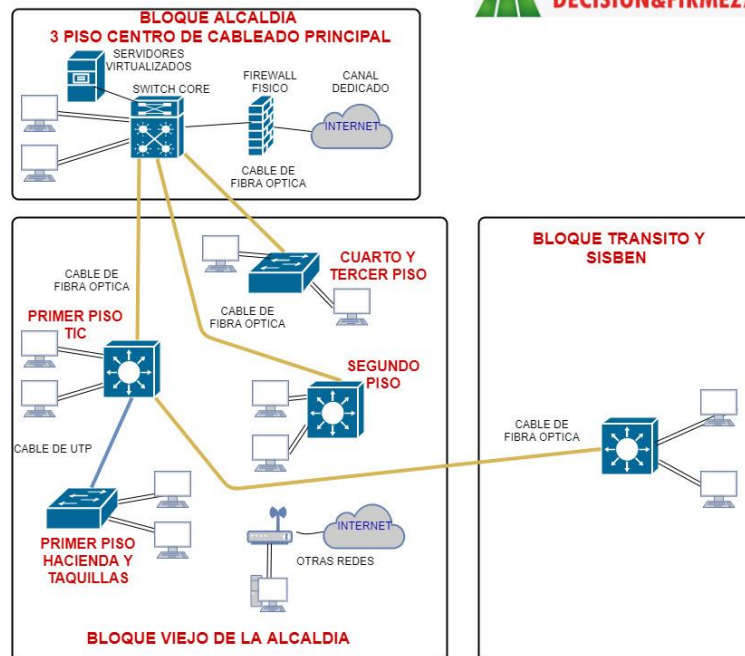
DECISION&FIRMEZ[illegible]

BLOQUE ALCALDIA
3 PISO CENTRO DE CABLEADO PRINCIPAL

SERVIDORES VIRTUALIZADOS

SWITCH CORE

FIREWALL FISICO

CANAL DEDICADO

INTERNET

CABLE DE FIBRA OPTICA

CABLE DE FIBRA OPTICA

CUARTO Y TERCER PISO

CABLE DE FIBRA OPTICA

PRIMER PISO TIC

SEGUNDO PISO

CABLE DE UTP

PRIMER PISO HACIENDA Y TAQUILLAS

INTERNET

OTRAS REDES

BLOQUE VIEJO DE LA ALCALDIA

BLOQUE TRANSITO Y SISBEN

CABLE DE FIBRA OPTICA